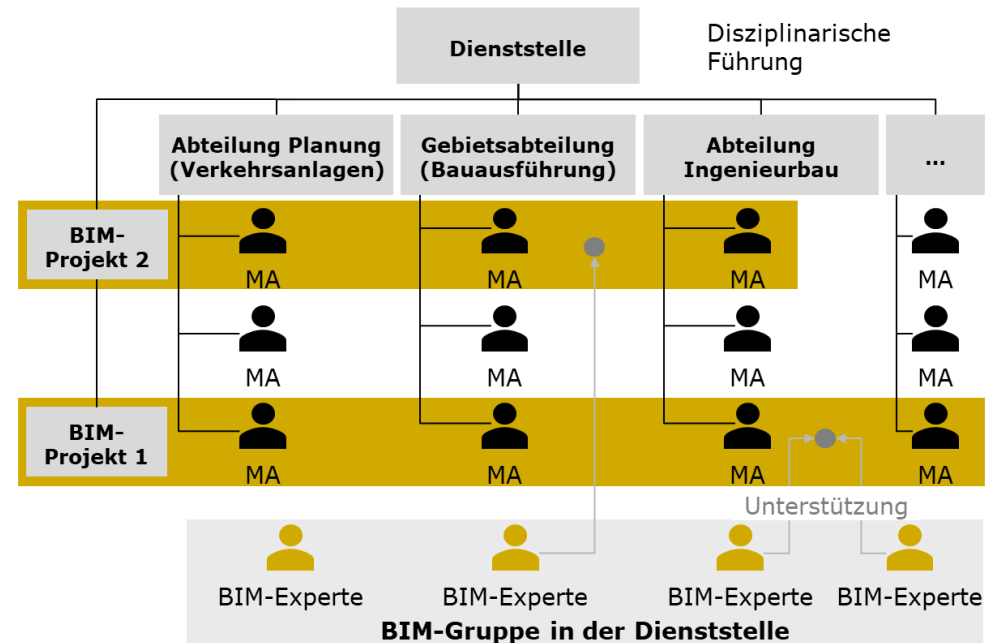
Dienststelle

Disziplinarische Führung

Abteilung Planung (Verkehrsanlagen)

Gebietsabteilung (Bauausführung)

Abteilung Ingenieurbau

...

BIM-Projekt 2

MA MA MA MA

MA MA MA MA

BIM-Projekt 1

MA MA MA MA

Unterstützung

BIM-Experte BIM-Experte BIM-Experte BIM-Experte

BIM-Gruppe in der Dienststelle